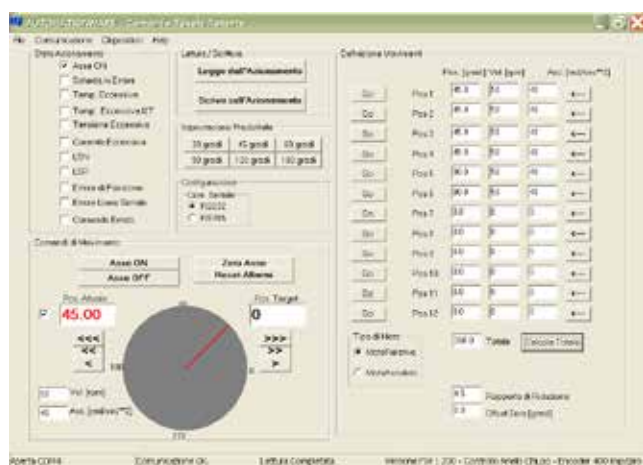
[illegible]

File Comunicazione Dispositivo Help

Stato Azionamento
Asse ON
Scheda in Errore
Temp. Eccessiva
Temp. Eccessiva I²T
Tensione Eccessiva
Corrente Eccessiva
LSN
LSP
Errore di Posizione
Errore Linea Seriale
Comando Errato

Lettura / Scrittura
Leggi dall'Azionamento
Scrivi sull'Azionamento

Impostazioni Predefinite
20 gradi | 45 gradi | 60 gradi
90 gradi | 120 gradi | 180 gradi

Configurazione
Com. Seriale
RS232
RS485

Definizione Movimenti
Pos. [gradi] Vel. [rpm] Acc. [rad/sec**2]

| | | | | | |
|---|---|---|---|---|---|
| Go | Pos 1 | 45.0 | 50 | 10 | <--- |
| Go | Pos 2 | 45.0 | 50 | 10 | <--- |
| Go | Pos 3 | 45.0 | 50 | 10 | <--- |
| Go | Pos 4 | 45.0 | 50 | 10 | <--- |
| Go | Pos 5 | 90.0 | 50 | 10 | <--- |
| Go | Pos 6 | 90.0 | 50 | 10 | <--- |
| Go | Pos 7 | 0.0 | 0 | 0 | <--- |
| Go | Pos 8 | 0.0 | 0 | 0 | <--- |
| Go | Pos 9 | 0.0 | 0 | 0 | <--- |
| Go | Pos 10 | 0.0 | 0 | 0 | <--- |
| Go | Pos 11 | 0.0 | 0 | 0 | <--- |
| Go | Pos 12 | 0.0 | 0 | 0 | <--- |

Comandi di Movimento
Asse ON
Asse OFF
Zero Asse
Reset Allarme

Pos. Attuale
45.00
Pos. Target
0

<<<
<<
<
>>>
>>
>

0
90
180
270

50 Vel. [rpm]
10 Acc. [rad/sec**2]

Tipo di Mem.
Moto Relativo
Moto Assoluto

360.0 Totale Calcola Totale

1.5 Rapporto di Riduzione
0.0 Offset Zero [gradi]

Aperta COM4 | Comunicazione OK | Lettura Completata | Versione FW: 2.00 - Controllo Anello Chiuso - Encoder 400 imp/giro